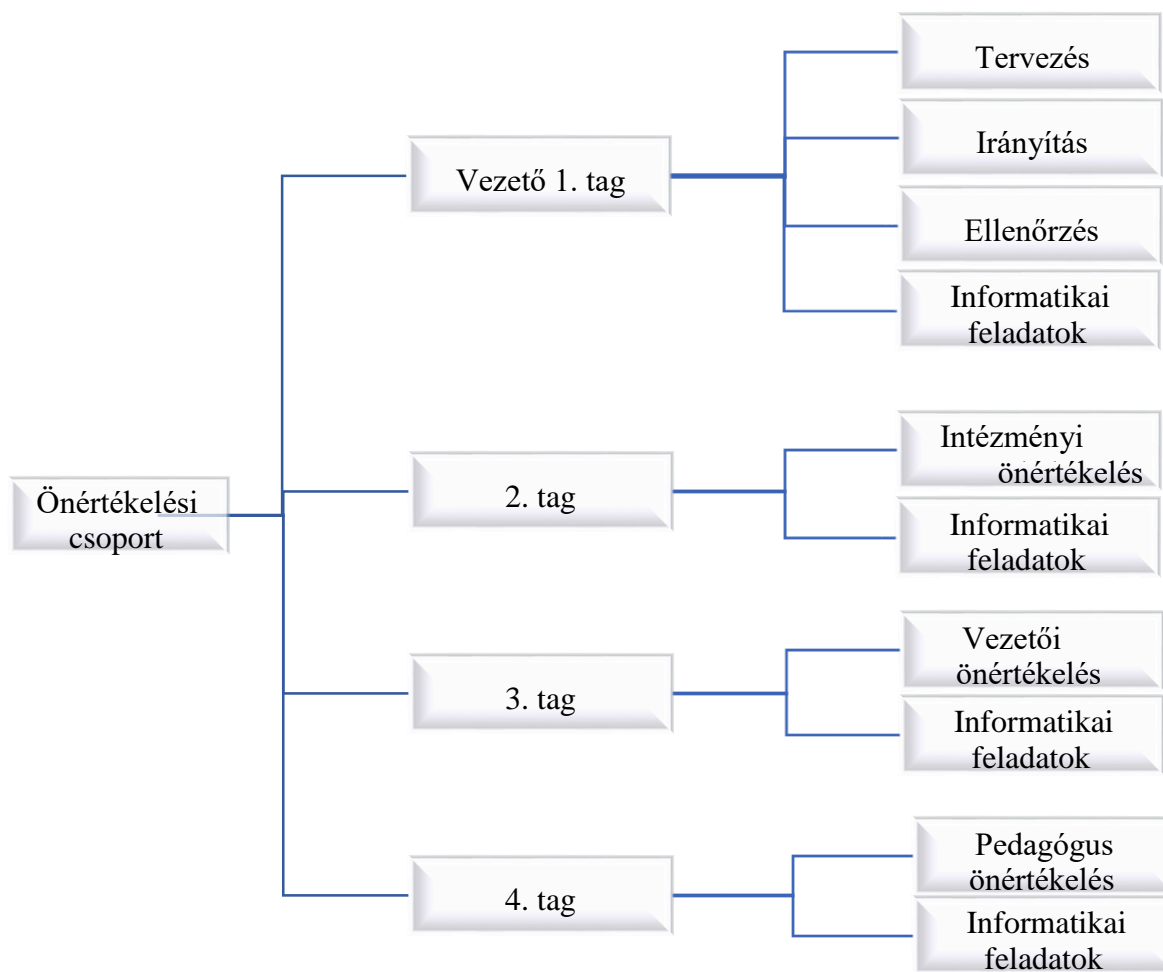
Önértékelési csoport

Vezető 1. tag

Tervezés

Irányítás

Ellenőrzés

Informatikai feladatok

2. tag

Intézményi önértékelés

Informatikai feladatok

3. tag

Vezetői önértékelés

Informatikai feladatok

4. tag

Pedagógus önértékelés

Informatikai feladatok